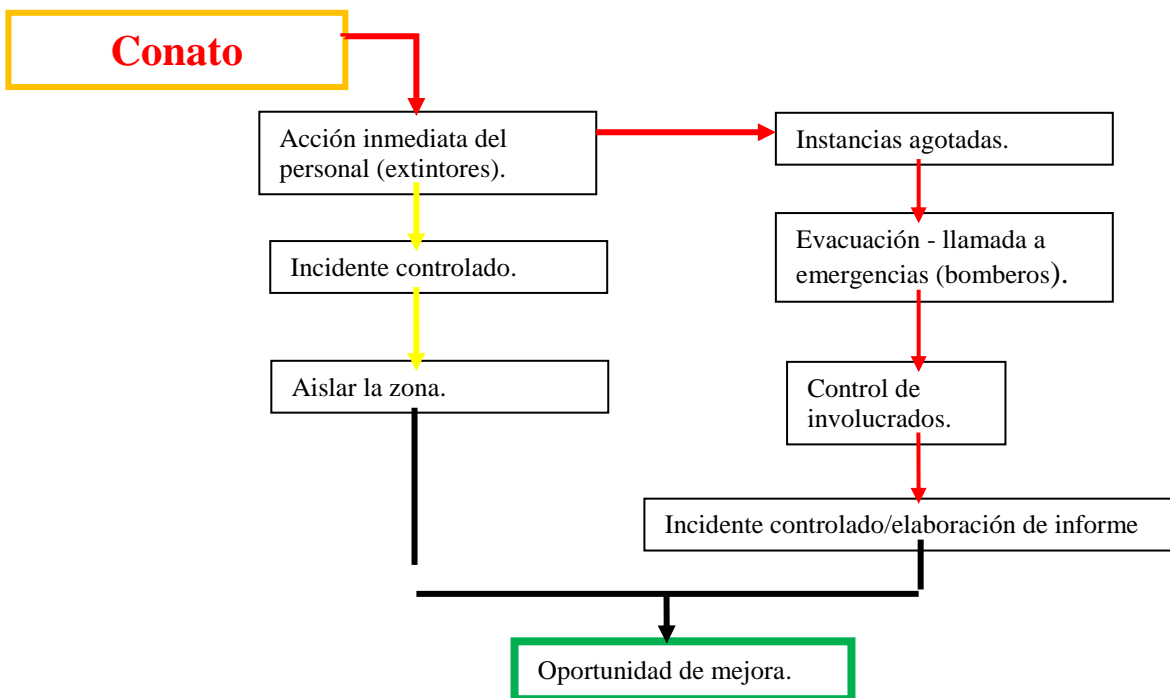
Conato

Acción inmediata del personal (extintores).

Instancias agotadas.

Incidente controlado.

Evacuación - llamada a emergencias (bomberos).

Aislar la zona.

Control de involucrados.

Incidente controlado/elaboración de informe

Oportunidad de mejora.